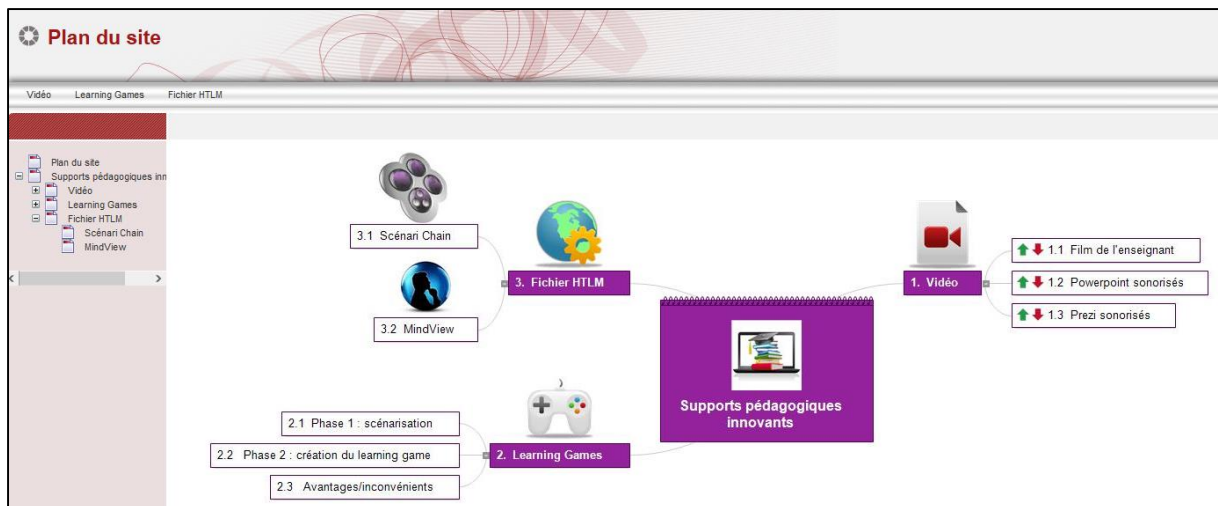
Plan du site

Vidéo Learning Games Fichier HTLM

Plan du site
Supports pédagogiques inn
Vidéo
Learning Games
Fichier HTLM
Scénari Chain
MindView

3.1 Scénari Chain

3.2 MindView

3. Fichier HTLM

1. Vidéo

1.1 Film de l'enseignant

1.2 Powerpoint sonorisés

1.3 Prezi sonorisés

Supports pédagogiques innovants

2.1 Phase 1 : scénarisation

2.2 Phase 2 : création du learning game

2.3 Avantages/inconvénients

2. Learning Games